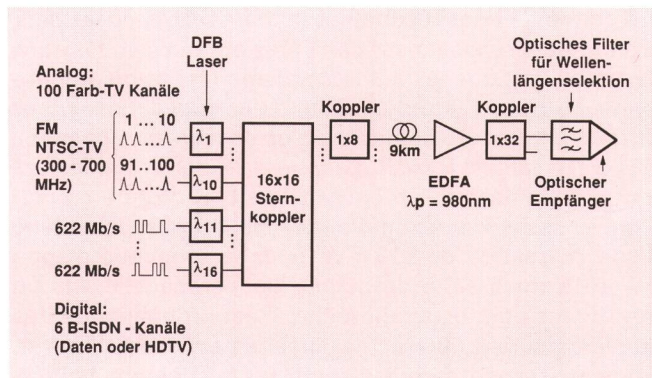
DFB Laser

Optisches Filter für Wellenlängenselektion

Analog:
100 Farb-TV Kanäle

FM NTSC-TV (300 - 700 MHz)

1 … 10

91..100

$\lambda_1$

$\lambda_{10}$

$\lambda_{11}$

$\lambda_{16}$

622 Mb/s

622 Mb/s

16x16 Sternkoppler

Koppler

1x8

9km

EDFA
$\lambda p$ = 980nm

Koppler

1x32

Optischer Empfänger

Digital:
6 B-ISDN - Kanäle
(Daten oder HDTV)